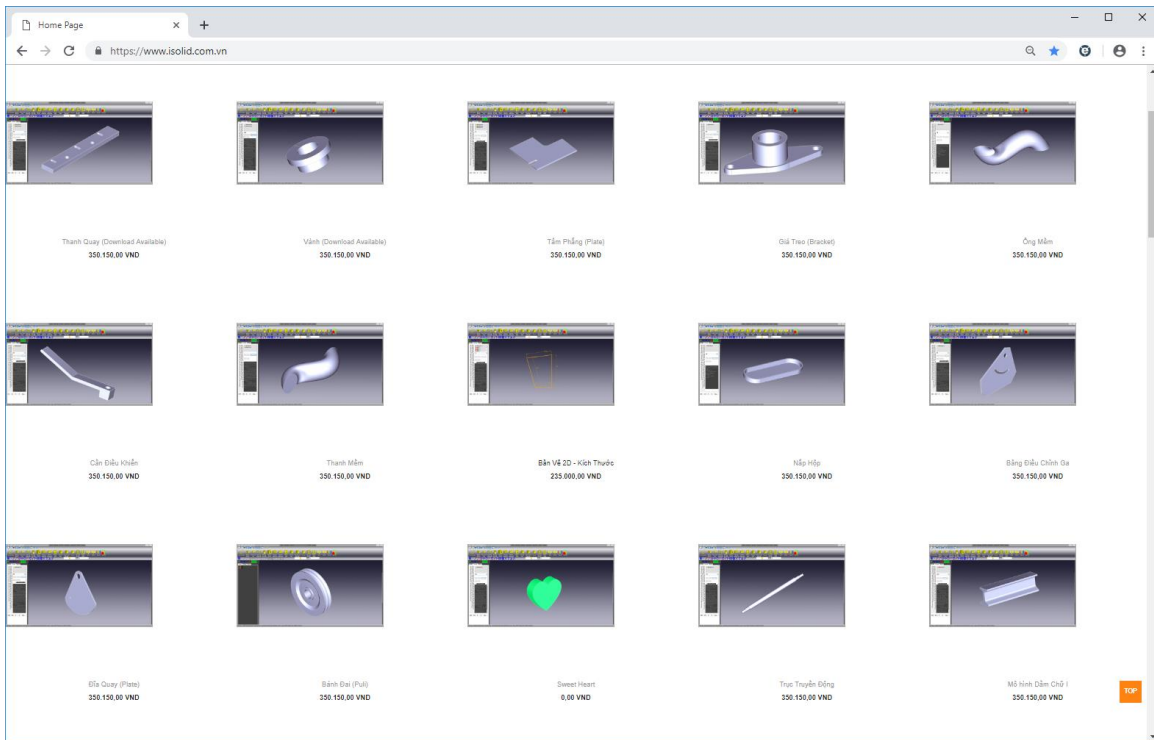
Home Page

https://www.isolid.com.vn

Thanh Quay (Download Available)
350.150,00 VND

Vành (Download Available)
350.150,00 VND

Tấm Phẳng (Plate)
350.150,00 VND

Giá Treo (Bracket)
350.150,00 VND

Ống Mềm
350.150,00 VND

Cần Điều Khiển
350.150,00 VND

Thanh Mềm
350.150,00 VND

Bản Vẽ 2D - Kích Thước
235.000,00 VND

Nắp Hộp
350.150,00 VND

Bảng Điều Chỉnh Ga
350.150,00 VND

Đĩa Quay (Plate)
350.150,00 VND

Bánh Đai (Puli)
350.150,00 VND

Sweet Heart
0,00 VND

Trục Truyền Động
350.150,00 VND

Mô hình Dầm Chữ I
350.150,00 VND

TOP